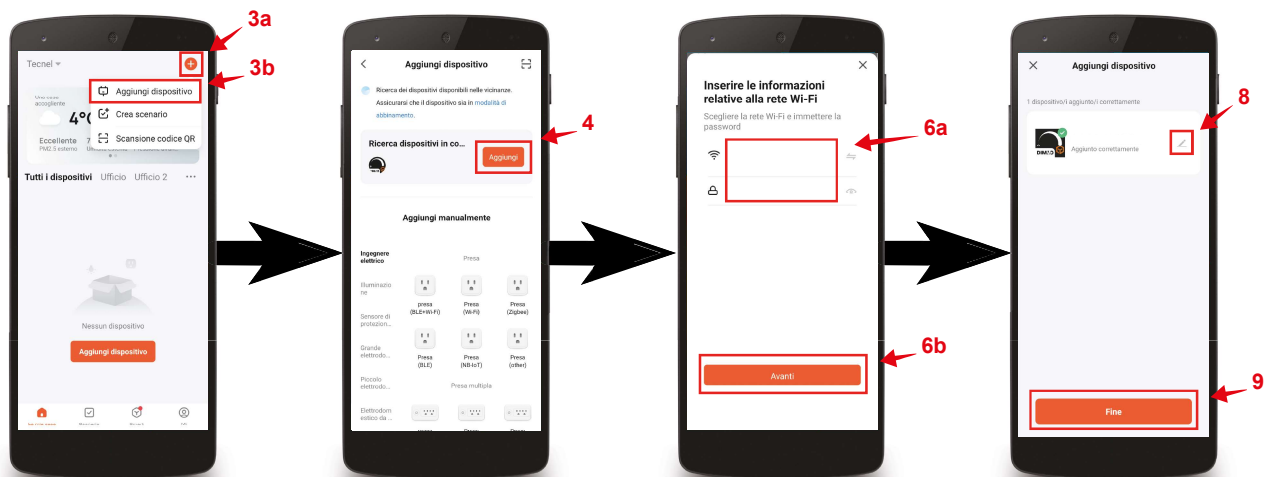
3a

3b

Tecnel

Aggiungi dispositivo

Crea scenario

Scansione codice QR

4°C

Eccellente

Tutti i dispositivi Ufficio Ufficio 2

Nessun dispositivo

Aggiungi dispositivo

Aggiungi dispositivo

Ricerca dei dispositivi disponibili nelle vicinanze. Assicurarsi che il dispositivo sia in modalità di abbinamento.

Ricerca dispositivi in co...

Aggiungi

4

Aggiungi manualmente

Ingegnere elettrico

Illuminazione

Sensore di protezion...

Grande elettrodo...

Piccolo elettrodo...

Elettrodomestico da...

Presa

presa (BLE+Wi-Fi)

Presa (Wi-Fi)

Presa (Zigbee)

Presa (BLE)

Presa (NB-IoT)

Presa (other)

Presa multipla

Inserire le informazioni relative alla rete Wi-Fi

Scegliere la rete Wi-Fi e immettere la password

6a

6b

Avanti

Aggiungi dispositivo

1 dispositivo/i aggiunto/i correttamente

Aggiunto correttamente

8

9

Fine